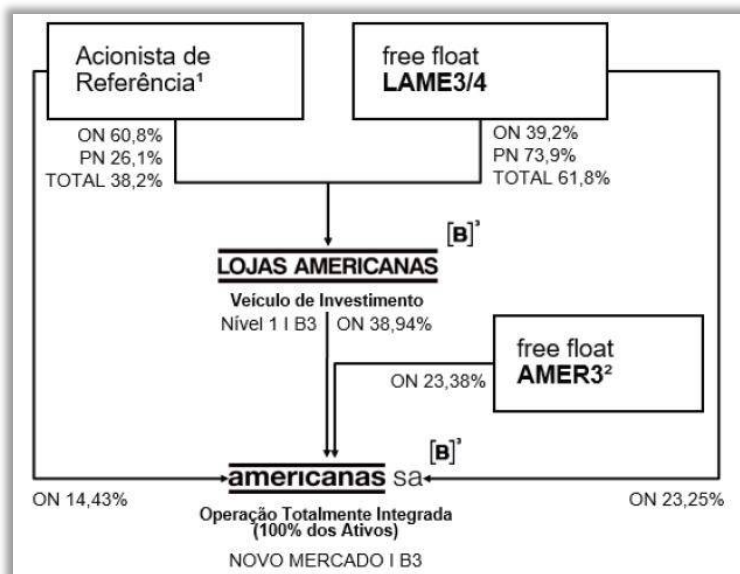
Acionista de Referência¹

free float
LAME3/4

ON 60,8%
PN 26,1%
TOTAL 38,2%

ON 39,2%
PN 73,9%
TOTAL 61,8%

[B]³

LOJAS AMERICANAS

Veículo de Investimento
Nível 1 I B3 ON 38,94%

free float
AMER3²

ON 23,38%

[B]³

americanas sa

ON 14,43%

ON 23,25%

Operação Totalmente Integrada (100% dos Ativos)

NOVO MERCADO I B3